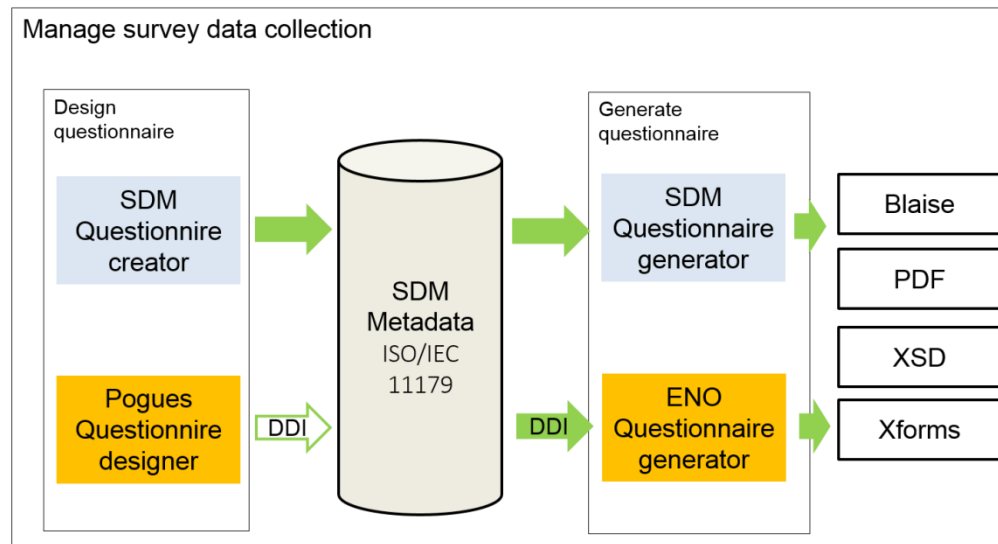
Manage survey data collection

Design questionnaire

SDM Questionnire creator

Pogues Questionnire designer

DDI

SDM Metadata ISO/IEC 11179

DDI

Generate questionnaire

SDM Questionnaire generator

ENO Questionnaire generator

Blaise

PDF

XSD

Xforms